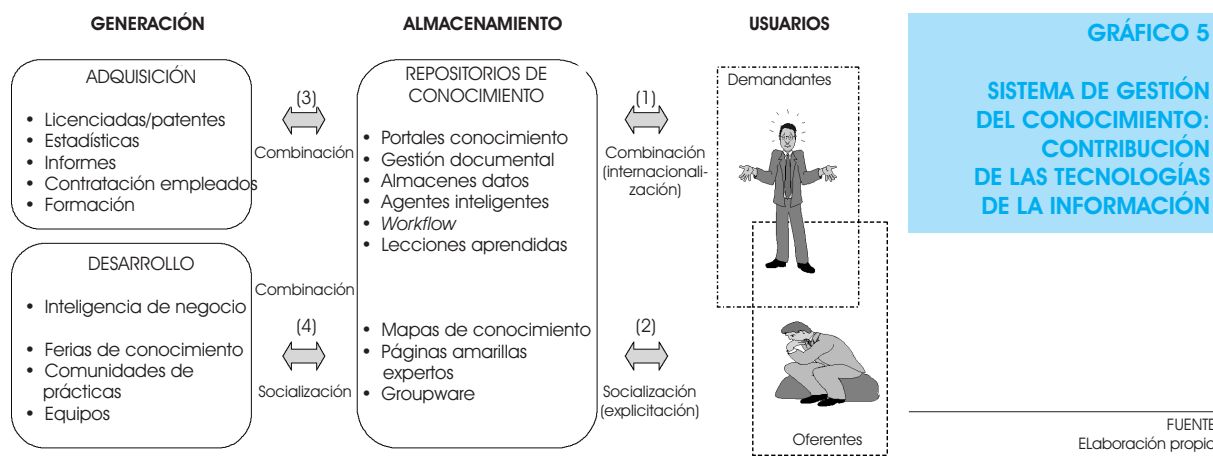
GENERACIÓN

ALMACENAMIENTO

USUARIOS

GRÁFICO 5

SISTEMA DE GESTIÓN DEL CONOCIMIENTO: CONTRIBUCIÓN DE LAS TECNOLOGÍAS DE LA INFORMACIÓN

ADQUISICIÓN

• Licenciadas/patentes
• Estadísticas
• Informes
• Contratación empleados
• Formación

(3)

Combinación

REPOSITORIOS DE CONOCIMIENTO

• Portales conocimiento
• Gestión documental
• Almacenes datos
• Agentes inteligentes
• *Workflow*
• Lecciones aprendidas

(1)

Combinación (internacionalización)

Demandantes

DESARROLLO

• Inteligencia de negocio
• Ferias de conocimiento
• Comunidades de prácticas
• Equipos

Combinación

(4)

Socialización

• Mapas de conocimiento
• Páginas amarillas expertos
• Groupware

(2)

Socialización (explicitación)

Oferentes

FUENTE
ELaboración propia